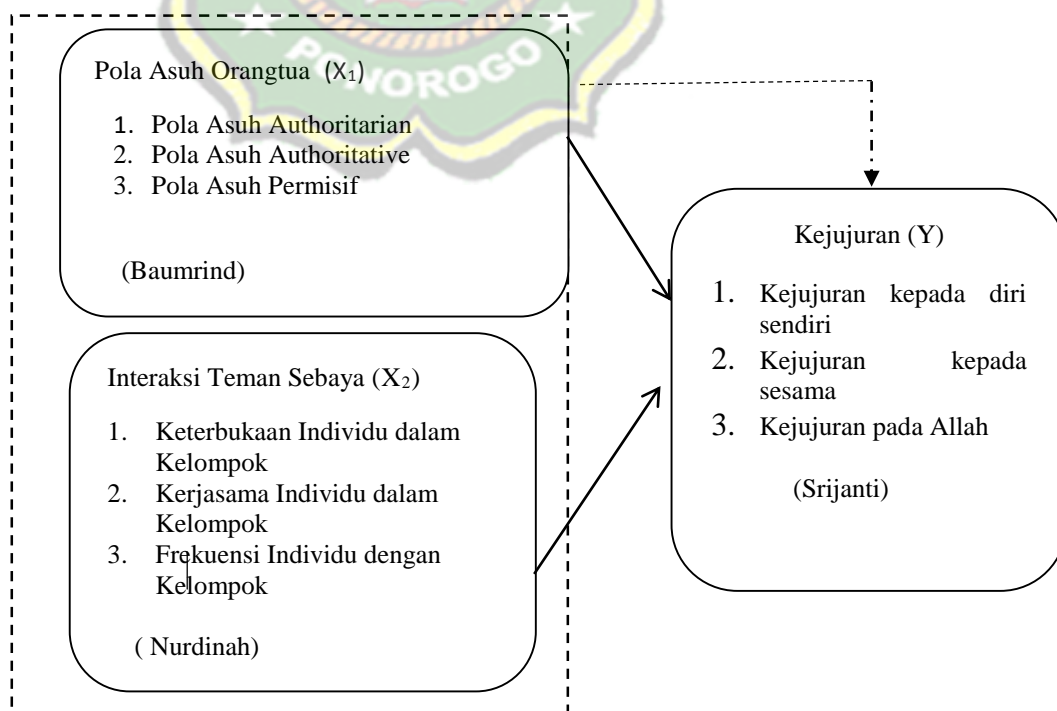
PONOROGO

Pola Asuh Orangtua ($X_1$)

1. Pola Asuh Authoritarian
2. Pola Asuh Authoritative
3. Pola Asuh Permisif

(Baumrind)

Interaksi Teman Sebaya ($X_2$)

1. Keterbukaan Individu dalam Kelompok
2. Kerjasama Individu dalam Kelompok
3. Frekuensi Individu dengan Kelompok

( Nurdinah)

Kejujuran (Y)

1. Kejujuran kepada diri sendiri
2. Kejujuran kepada sesama
3. Kejujuran pada Allah

(Srijanti)